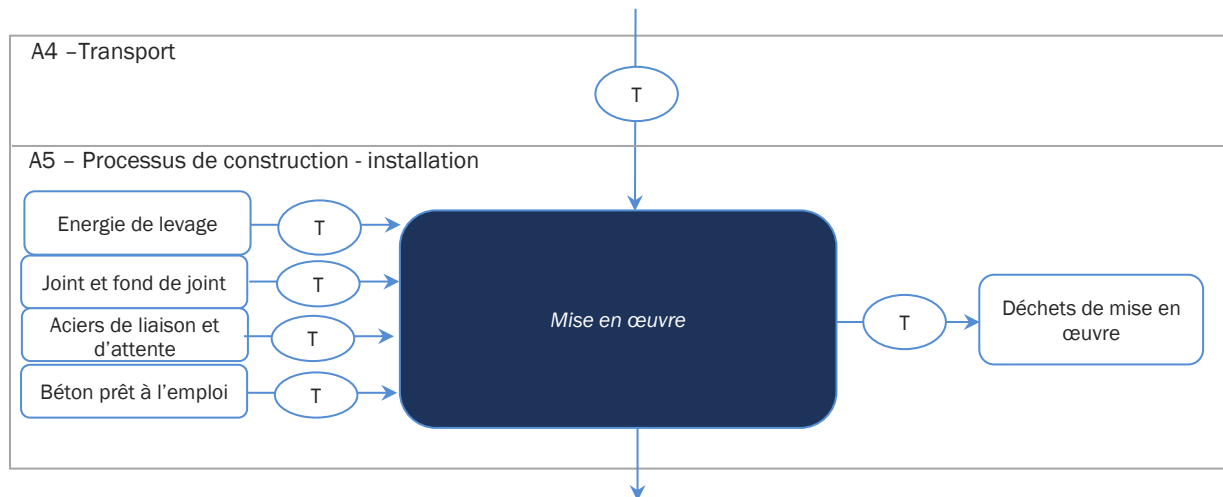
A4 –Transport

T

A5 – Processus de construction - installation

Energie de levage

T

Joint et fond de joint

T

Aciers de liaison et d’attente

T

Béton prêt à l’emploi

T

Mise en œuvre

T

Déchets de mise en œuvre